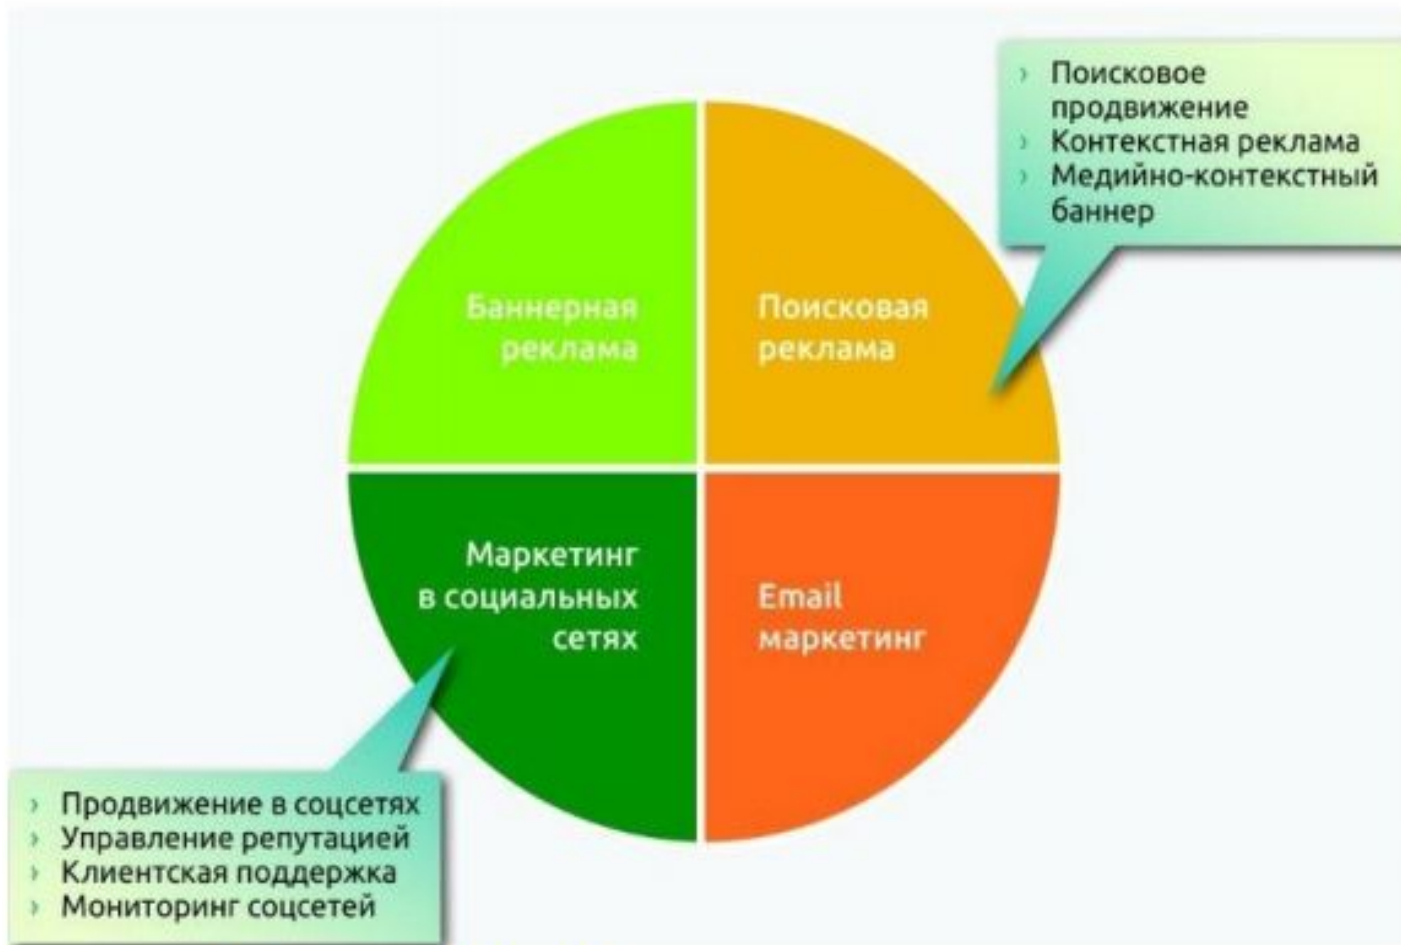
› Поисковое продвижение
› Контекстная реклама
› Медийно-контекстный баннер

Баннерная реклама

Поисковая реклама

Маркетинг в социальных сетях

Email маркетинг

› Продвижение в соцсетях
› Управление репутацией
› Клиентская поддержка
› Мониторинг соцсетей